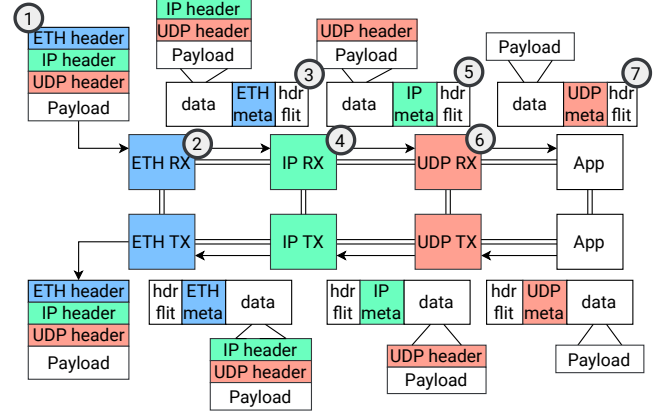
1
ETH header
IP header
UDP header
Payload

IP header
UDP header
Payload

data
ETH meta
hdr flit
3

UDP header
Payload

data
IP meta
hdr flit
5

Payload

data
UDP meta
hdr flit
7

ETH RX
2
IP RX
4
UDP RX
6
App

ETH TX
IP TX
UDP TX
App

ETH header
IP header
UDP header
Payload

hdr flit
ETH meta
data

IP header
UDP header
Payload

hdr flit
IP meta
data

UDP header
Payload

hdr flit
UDP meta
data

Payload